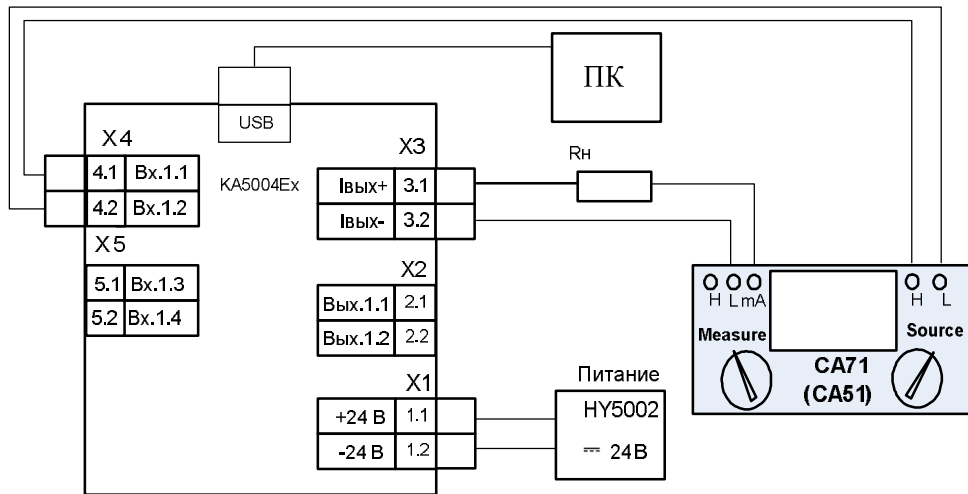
ПК

USB

X4

| 4.1 | Вх.1.1 |
|---|---|
| 4.2 | Вх.1.2 |

X5

| 5.1 | Вх.1.3 |
|---|---|
| 5.2 | Вх.1.4 |

KA5004Ex

X3

| Iвых+ | 3.1 |
|---|---|
| Iвых- | 3.2 |

Rн

X2

| Вых.1.1 | 2.1 |
|---|---|
| Вых.1.2 | 2.2 |

X1

| +24 В | 1.1 |
|---|---|
| -24 В | 1.2 |

Питание
HY5002
⎓ 24В

H L mA
Measure
H L
Source
CA71
(CA51)